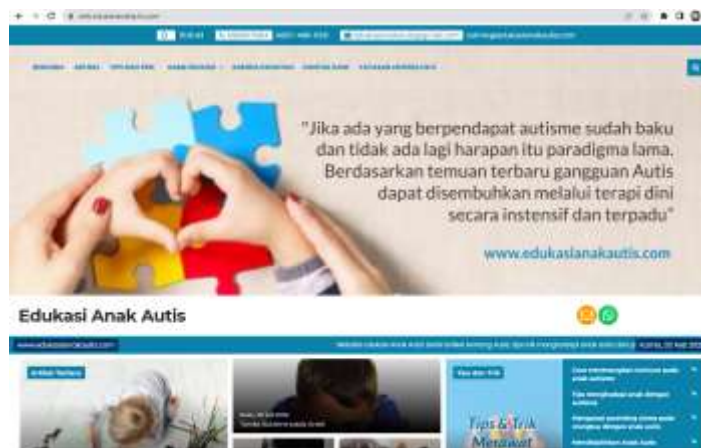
"Jika ada yang berpendapat autisme sudah baku dan tidak ada lagi harapan itu paradigma lama. Berdasarkan temuan terbaru gangguan Autis dapat disembuhkan melalui terapi dini secara instensif dan terpadu"

www.edukasianakautis.com

Edukasi Anak Autis

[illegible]

Tips & Trik Merawat